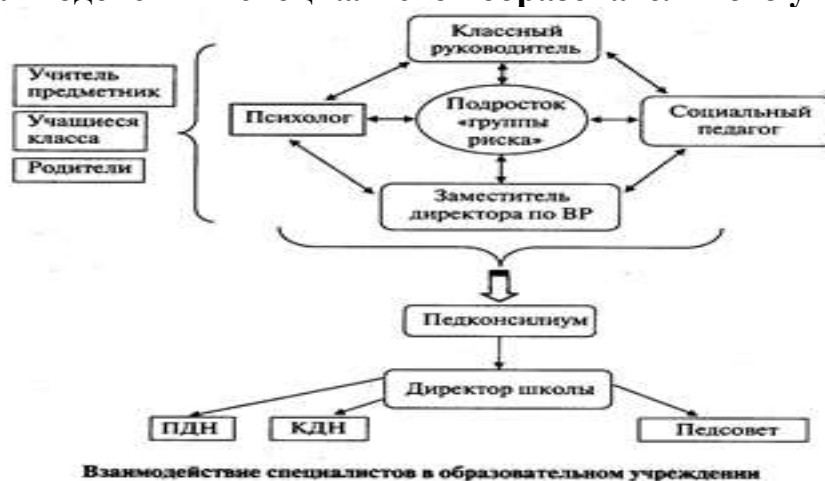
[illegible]

Учитель предметник

Учащиеся класса

Родители

Классный руководитель

Психолог

Подросток «группы риска»

Социальный педагог

Заместитель директора по ВР

Педконсилиум

Директор школы

ПДН

КДН

Педсовет

Взаимодействие специалистов в образовательном учреждении